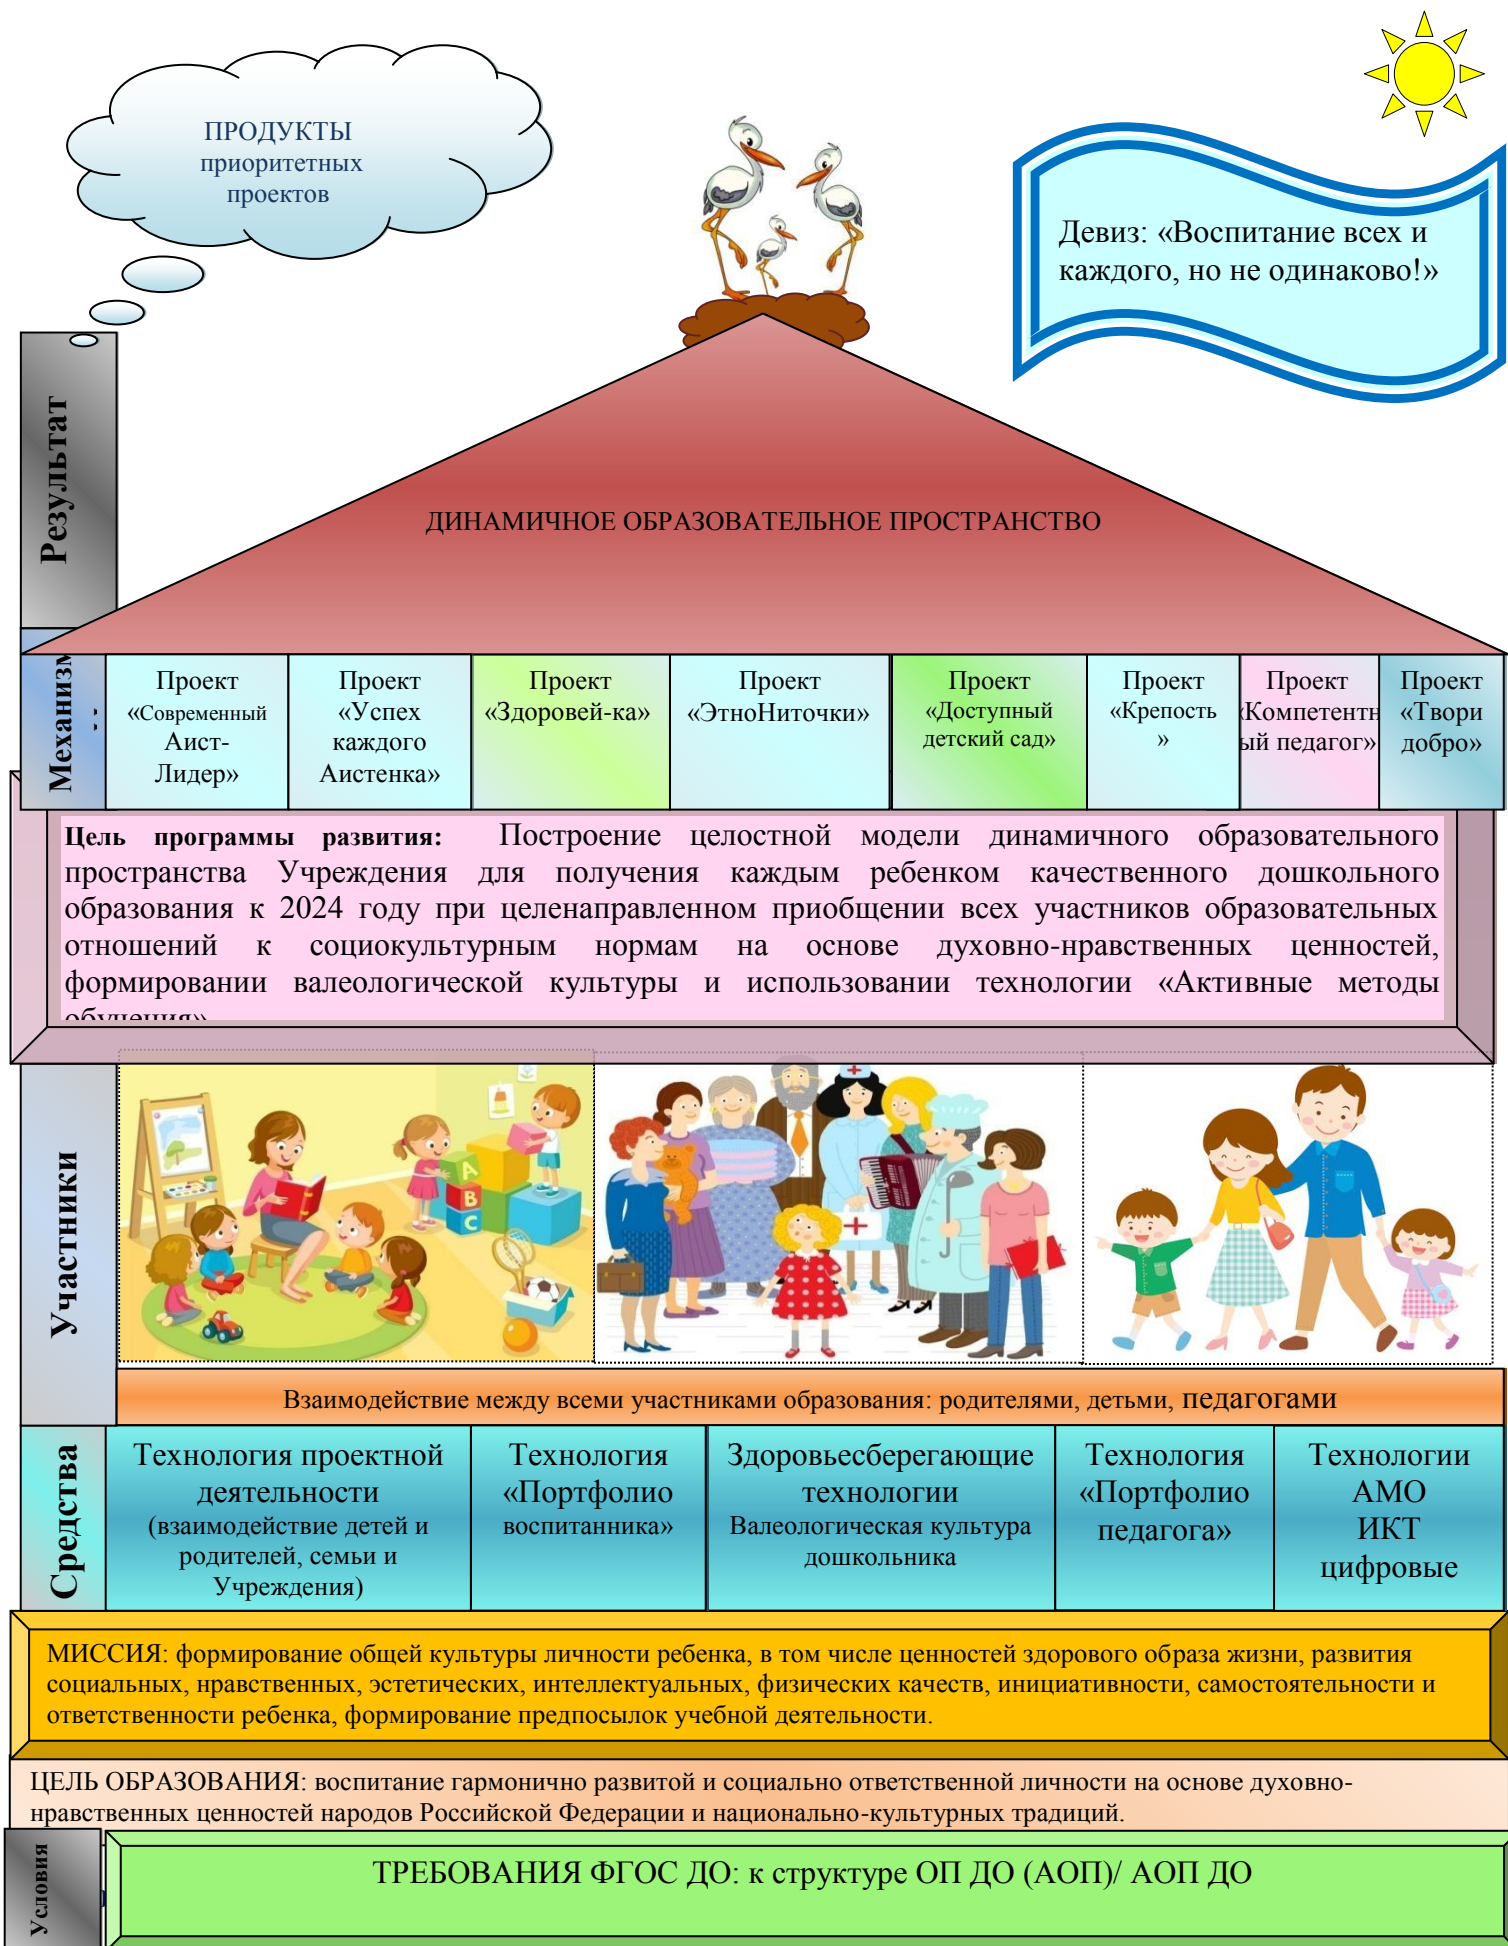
ПРОДУКТЫ приоритетных проектов

Девиз: «Воспитание всех и каждого, но не одинаково!»

Результат

ДИНАМИЧНОЕ ОБРАЗОВАТЕЛЬНОЕ ПРОСТРАНСТВО

Механизмы

| Проект «Современный Аист-Лидер» | Проект «Успех каждого Аистенка» | Проект «Здоровей-ка» | Проект «ЭтноНиточки» | Проект «Доступный детский сад» | Проект «Крепость» | Проект «Компетентный педагог» | Проект «Твори добро» |
|---|---|---|---|---|---|---|---|

Цель программы развития: Построение целостной модели динамичного образовательного пространства Учреждения для получения каждым ребенком качественного дошкольного образования к 2024 году при целенаправленном приобщении всех участников образовательных отношений к социокультурным нормам на основе духовно-нравственных ценностей, формировании валеологической культуры и использовании технологии «Активные методы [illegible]

Участники

Взаимодействие между всеми участниками образования: родителями, детьми, педагогами

Средства

| Технология проектной деятельности (взаимодействие детей и родителей, семьи и Учреждения) | Технология «Портфолио воспитанника» | Здоровьесберегающие технологии Валеологическая культура дошкольника | Технология «Портфолио педагога» | Технологии АМО ИКТ цифровые |
|---|---|---|---|---|

МИССИЯ: формирование общей культуры личности ребенка, в том числе ценностей здорового образа жизни, развития социальных, нравственных, эстетических, интеллектуальных, физических качеств, инициативности, самостоятельности и ответственности ребенка, формирование предпосылок учебной деятельности.

ЦЕЛЬ ОБРАЗОВАНИЯ: воспитание гармонично развитой и социально ответственной личности на основе духовно-нравственных ценностей народов Российской Федерации и национально-культурных традиций.

Условия

ТРЕБОВАНИЯ ФГОС ДО: к структуре ОП ДО (АОП)/ АОП ДО